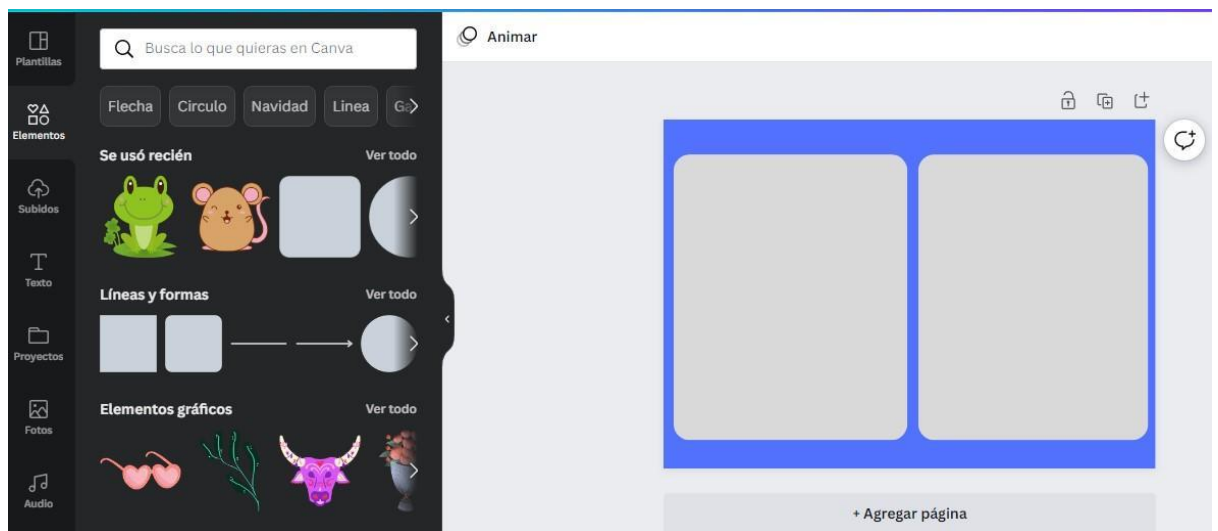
Plantillas

Elementos

Subidos

Texto

Proyectos

Fotos

Audio

Busca lo que quieras en Canva

Flecha Circulo Navidad Linea G

Se usó recién Ver todo

Líneas y formas Ver todo

Elementos gráficos Ver todo

Animar

+ Agregar página